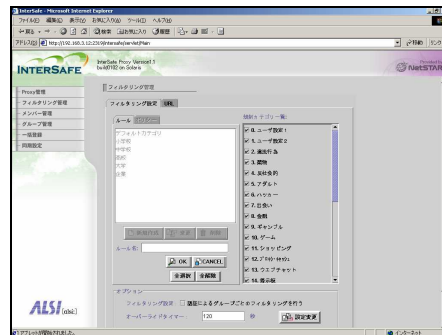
InterSafe - Microsoft Internet Explorer
ファイル(F) 編集(E) 表示(V) お気に入り(A) ツール(T) ヘルプ(H)
← 戻る → ⊗ ⌂ 検索 お気に入り 履歴
アドレス(D) http://192.168.3.12:2319/intersafe/servlet/Main
移動 リンク

INTERSAFE
InterSafe Proxy Version1.1
build0102 on Solaris
NetSTAR

Proxy管理
フィルタリング管理
メンバー管理
グループ管理
一括登録
詳細設定

フィルタリング管理
フィルタリング設定 URL

ルール カテゴリー
デフォルトカテゴリ
小学校
中学校
高校
大学
社員

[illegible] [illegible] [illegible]

ルール名:

OK CANCEL
全選択 全解除

規制カテゴリー一覧
0. ユーザ設定1
1. ユーザ設定2
2. 違法行為
3. 薬物
4. 反社会的
5. アダルト
6. ハッカー
7. 出会い
8. 金融
9. ギャンブル
10. ゲーム
11. ショッピング
12. プライバシー
13. ウエブチャット
14. 掲示板

オプション
フィルタリング設定 □ 親属によるグループごとのフィルタリングを行う
オーバーライドタイマー 120 秒 設定変更

ALSI alsi

アプレットが開始されました。
インターネット